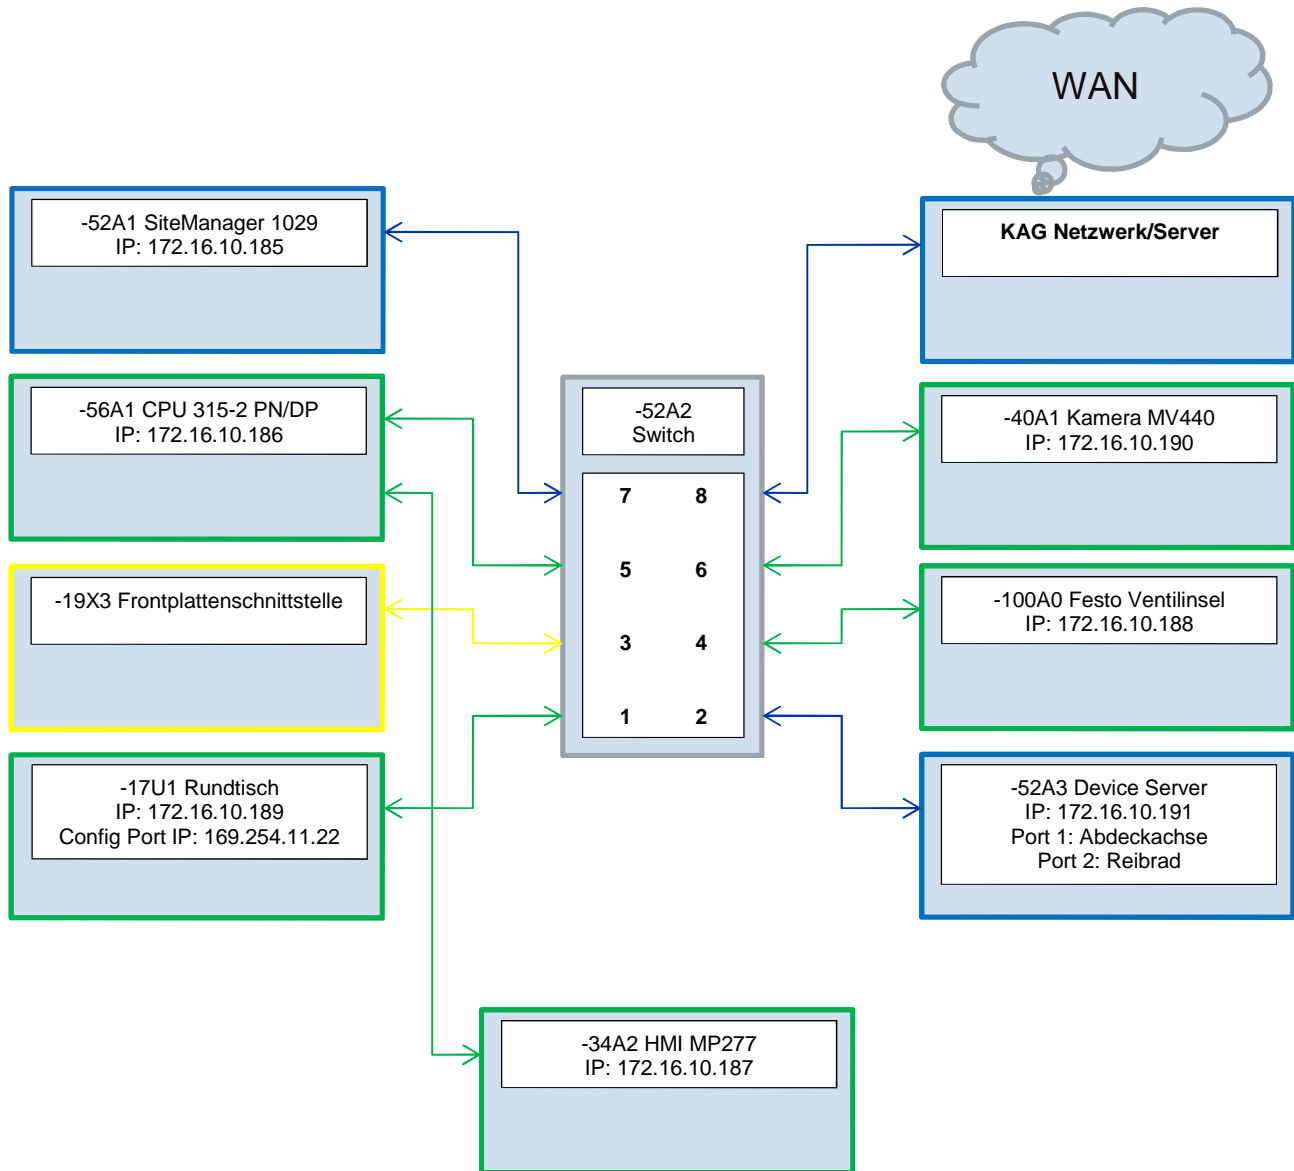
WAN

-52A1 SiteManager 1029
IP: 172.16.10.185

KAG Netzwerk/Server

-56A1 CPU 315-2 PN/DP
IP: 172.16.10.186

-52A2
Switch

7 8
5 6
3 4
1 2

-40A1 Kamera MV440
IP: 172.16.10.190

-19X3 Frontplattenschnittstelle

-100A0 Festo Ventilinsel
IP: 172.16.10.188

-17U1 Rundtisch
IP: 172.16.10.189
Config Port IP: 169.254.11.22

-52A3 Device Server
IP: 172.16.10.191
Port 1: Abdeckachse
Port 2: Reibrad

-34A2 HMI MP277
IP: 172.16.10.187